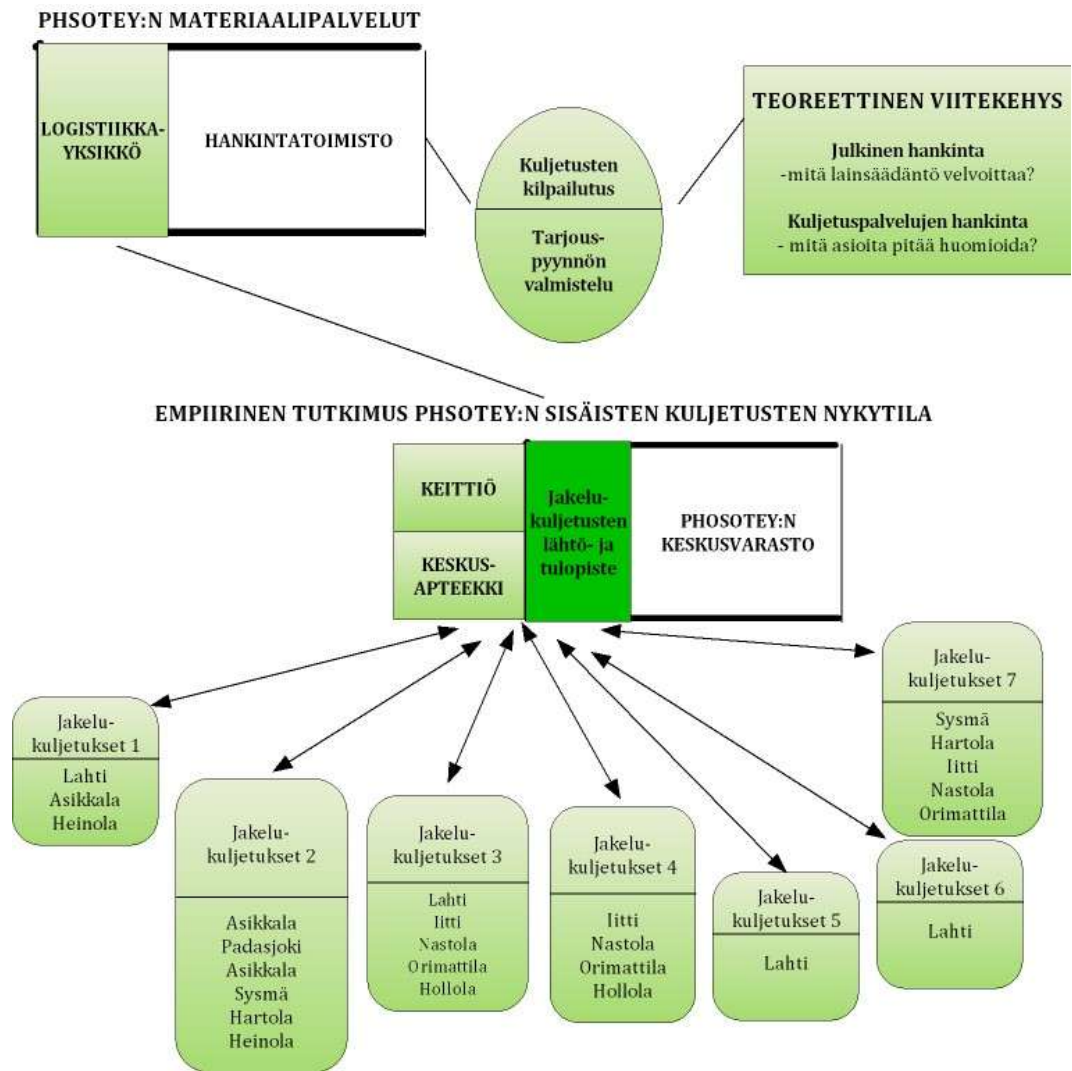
PHSOTEY:N MATERIAALIPALVELUT

LOGISTIIKKA-YKSIKKÖ

HANKINTATOIMISTO

Kuljetusten kilpailutus

Tarjouspyynnön valmistelu

TEOREETTINEN VIITEKEHYS

Julkinen hankinta
-mitä lainsäädäntö velvoittaa?

Kuljetuspalvelujen hankinta
- mitä asioita pitää huomioida?

EMPIIRINEN TUTKIMUS PHSOTEY:N SISÄISTEN KULJETUSTEN NYKYTILA

KEITTIÖ

KESKUS-APTEEKKI

Jakelukuljetusten lähtö- ja tulopiste

PHOSOTEY:N KESKUSVARASTO

Jakelukuljetukset 7
Sysmä
Hartola
Iitti
Nastola
Orimattila

Jakelukuljetukset 1
Lahti
Asikkala
Heinola

Jakelukuljetukset 2
Asikkala
Padasjoki
Asikkala
Sysmä
Hartola
Heinola

Jakelukuljetukset 3
Lahti
Iitti
Nastola
Orimattila
Hollola

Jakelukuljetukset 4
Iitti
Nastola
Orimattila
Hollola

Jakelukuljetukset 5
Lahti

Jakelukuljetukset 6
Lahti